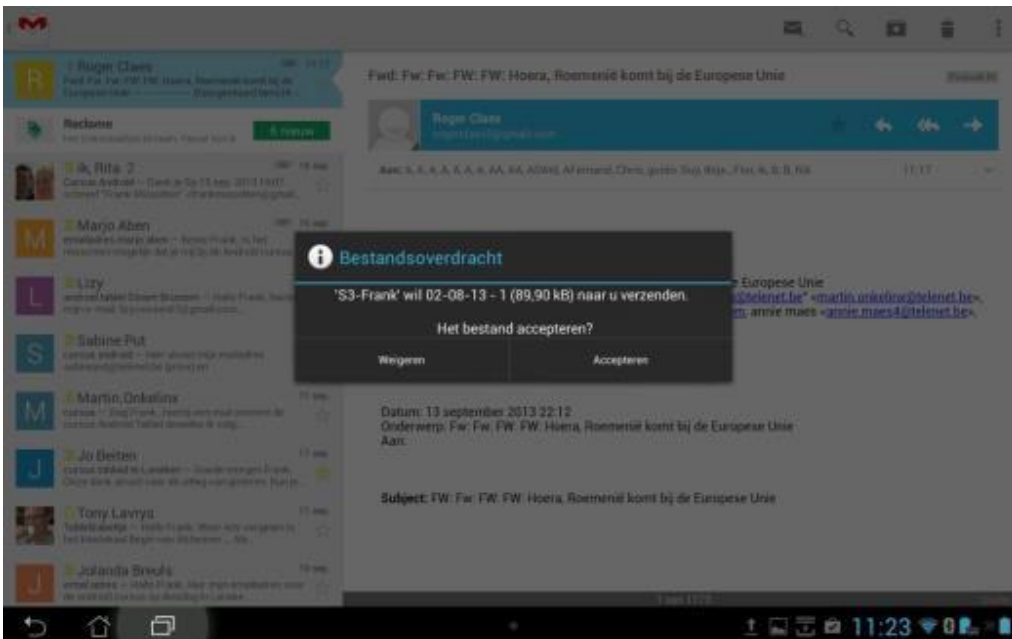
Roger Claes
Fwd: Fw: Fw: FW: FW: Hoera, Roemenië komt bij de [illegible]

Reclame
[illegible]

ik, Rita 2
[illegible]

Marjo Aben
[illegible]

Lizy
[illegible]

Sabine Put
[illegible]

Martin Onkelinx
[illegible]

Jo Beiten
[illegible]

Tony Lavrys
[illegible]

Jolanda Breuls
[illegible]

Fwd: Fw: Fw: FW: FW: Hoera, Roemenië komt bij de Europese Unie

Roger Claes
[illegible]

Aan: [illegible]

11:17

Bestandsoverdracht

'S3-Frank' wil 02-08-13 - 1 (89,90 kB) naar u verzenden.

Het bestand accepteren?

Weigeren

Accepteren

e Europese Unie
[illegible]@telenet.be" <martin.onkelinx@telenet.be>,
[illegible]m, annie maes <annie.maes4@telenet.be>,

Datum: 13 september 2013 22:12
Onderwerp: Fw: Fw: FW: FW: Hoera, Roemenië komt bij de Europese Unie
Aan:

Subject: FW: Fw: FW: FW: Hoera, Roemenië komt bij de Europese Unie

11:23